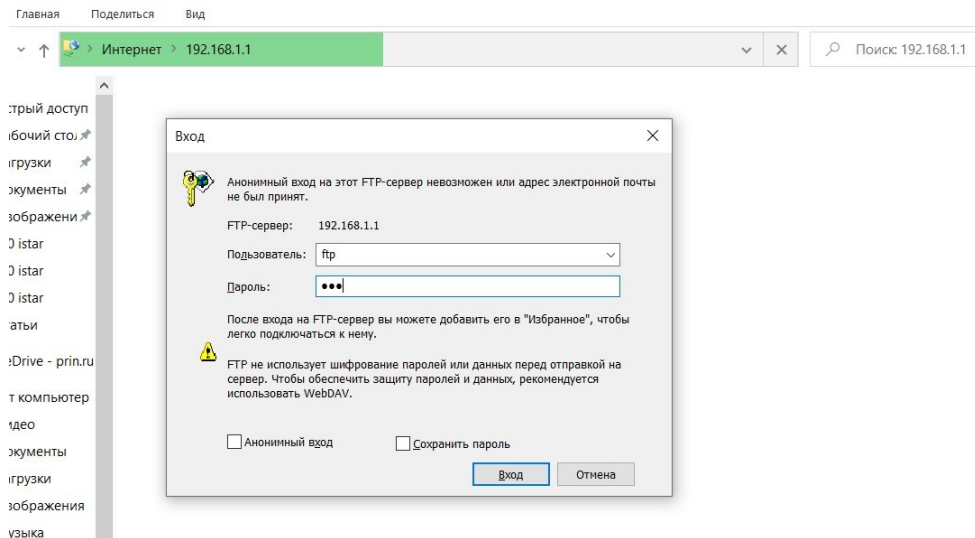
Главная Поделиться Вид

Интернет > 192.168.1.1

Поиск: 192.168.1.1

:трый доступ
ıбочий сто.
ıгрузки
жументы
зображени
) istar
) istar
) istar
атьи
:Drive - prin.ru
т компьютер
ıдео
жументы
ıгрузки
зображения
узыка

Вход

Анонимный вход на этот FTP-сервер невозможен или адрес электронной почты не был принят.

FTP-сервер: 192.168.1.1

Пользователь: ftp

Пароль: •••

После входа на FTP-сервер вы можете добавить его в "Избранное", чтобы легко подключаться к нему.

FTP не использует шифрование паролей или данных перед отправкой на сервер. Чтобы обеспечить защиту паролей и данных, рекомендуется использовать WebDAV.

Анонимный вход

Сохранить пароль

Вход

Отмена